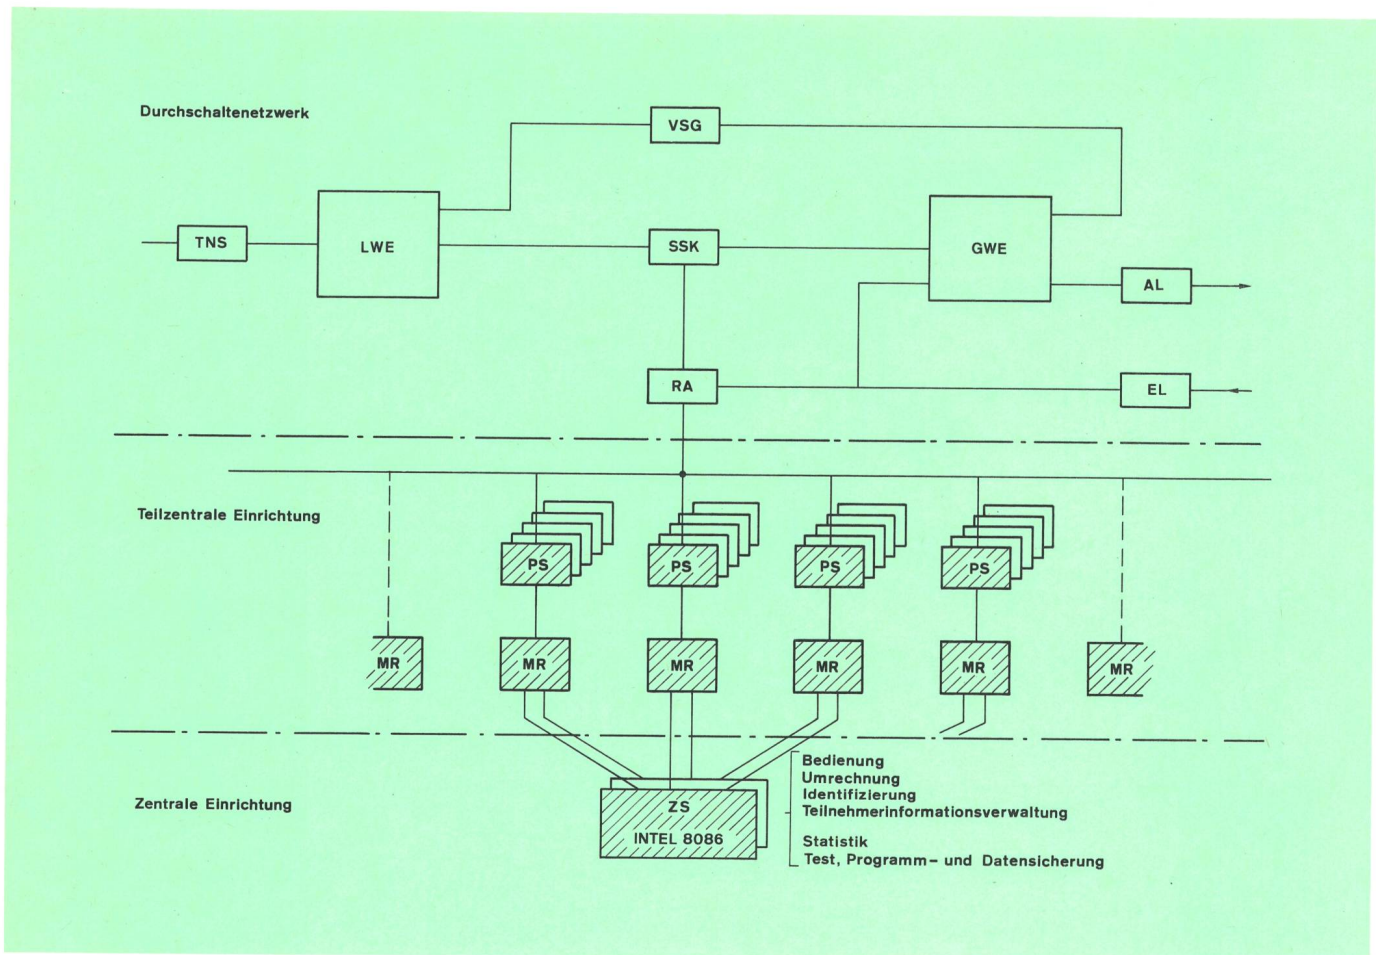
Durchschaltenetzwerk

VSG

TNS

LWE

SSK

GWE

AL

RA

EL

Teilzentrale Einrichtung

PS

PS

PS

PS

MR

MR

MR

MR

MR

MR

Zentrale Einrichtung

ZS
INTEL 8086

Bedienung
Umrechnung
Identifizierung
Teilnehmerinformationsverwaltung

Statistik
Test, Programm- und Datensicherung